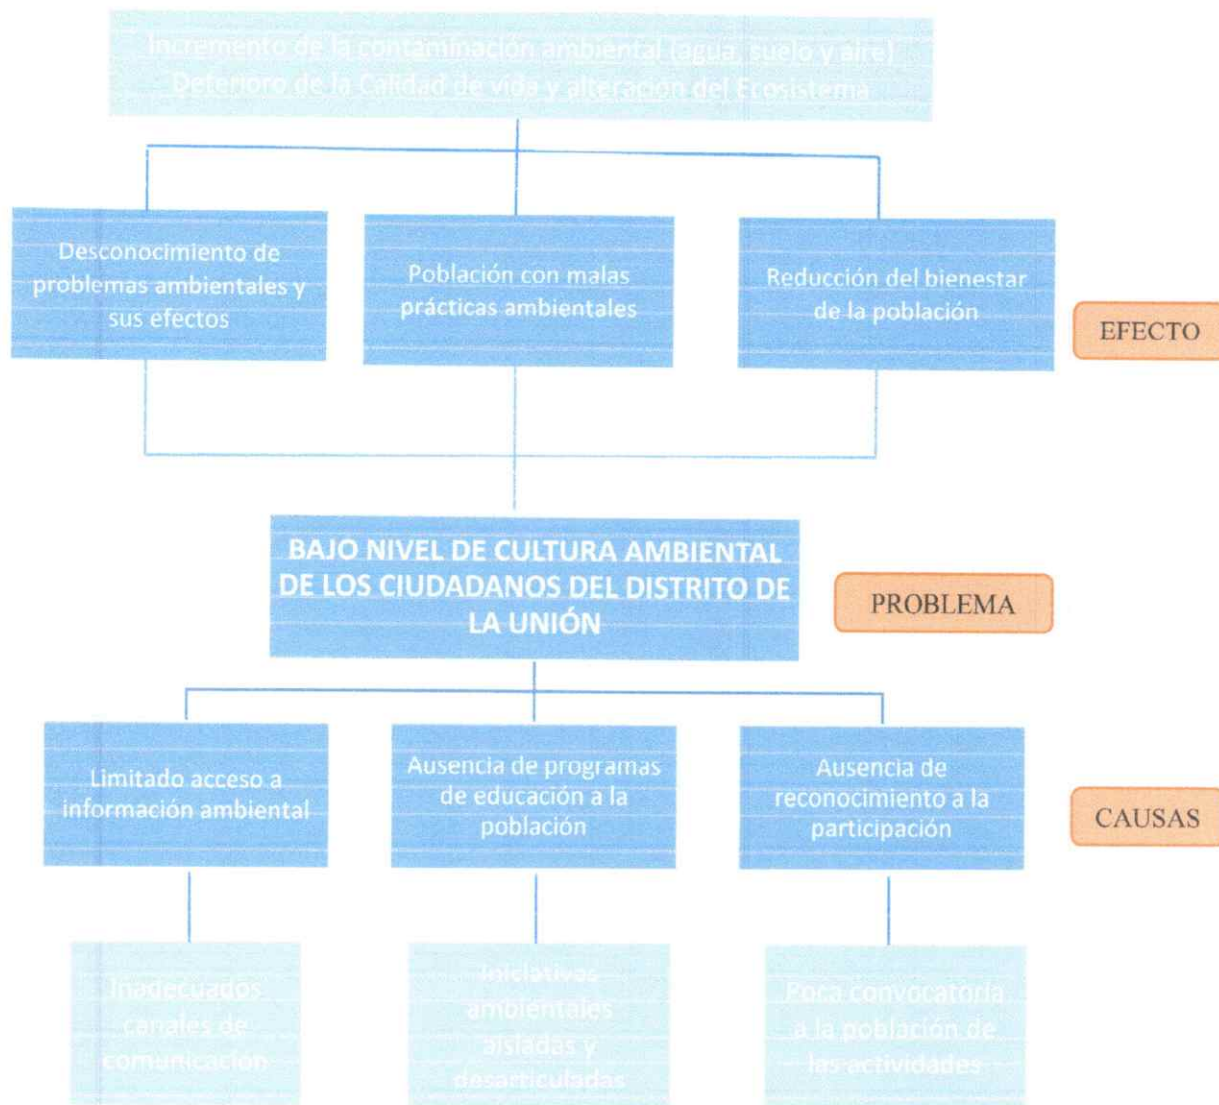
Incremento de la contaminación ambiental (agua, suelo y aire)
Deterioro de la Calidad de vida y alteración del Ecosistema

Desconocimiento de problemas ambientales y sus efectos

Población con malas prácticas ambientales

Reducción del bienestar de la población

EFECTO

BAJO NIVEL DE CULTURA AMBIENTAL DE LOS CIUDADANOS DEL DISTRITO DE LA UNIÓN

PROBLEMA

Limitado acceso a información ambiental

Ausencia de programas de educación a la población

Ausencia de reconocimiento a la participación

CAUSAS

Inadecuados canales de comunicación

Iniciativas ambientales aisladas y desarticuladas

Poca convocatoria a la población de las actividades